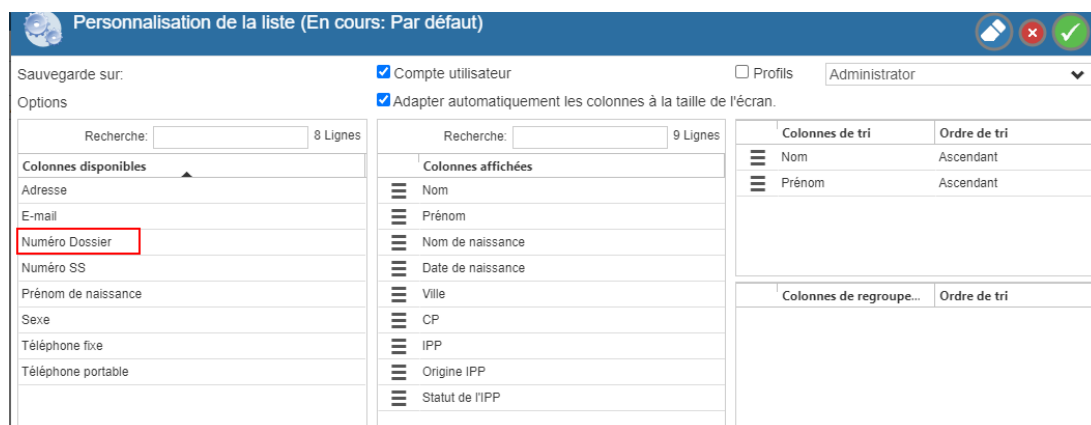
Personnalisation de la liste (En cours: Par défaut)

Sauvegarde sur:
Compte utilisateur
Profils
Administrator
Options
Adapter automatiquement les colonnes à la taille de l'écran.

Recherche: 8 Lignes

| Colonnes disponibles |
|---|
| Adresse |
| E-mail |
| Numéro Dossier |
| Numéro SS |
| Prénom de naissance |
| Sexe |
| Téléphone fixe |
| Téléphone portable |

Recherche: 9 Lignes

| Colonnes affichées |
|---|
| Nom |
| Prénom |
| Nom de naissance |
| Date de naissance |
| Ville |
| CP |
| IPP |
| Origine IPP |
| Statut de l'IPP |

| Colonnes de tri | Ordre de tri |
|---|---|
| Nom | Ascendant |
| Prénom | Ascendant |

| Colonnes de regroupe... | Ordre de tri |
|---|---|